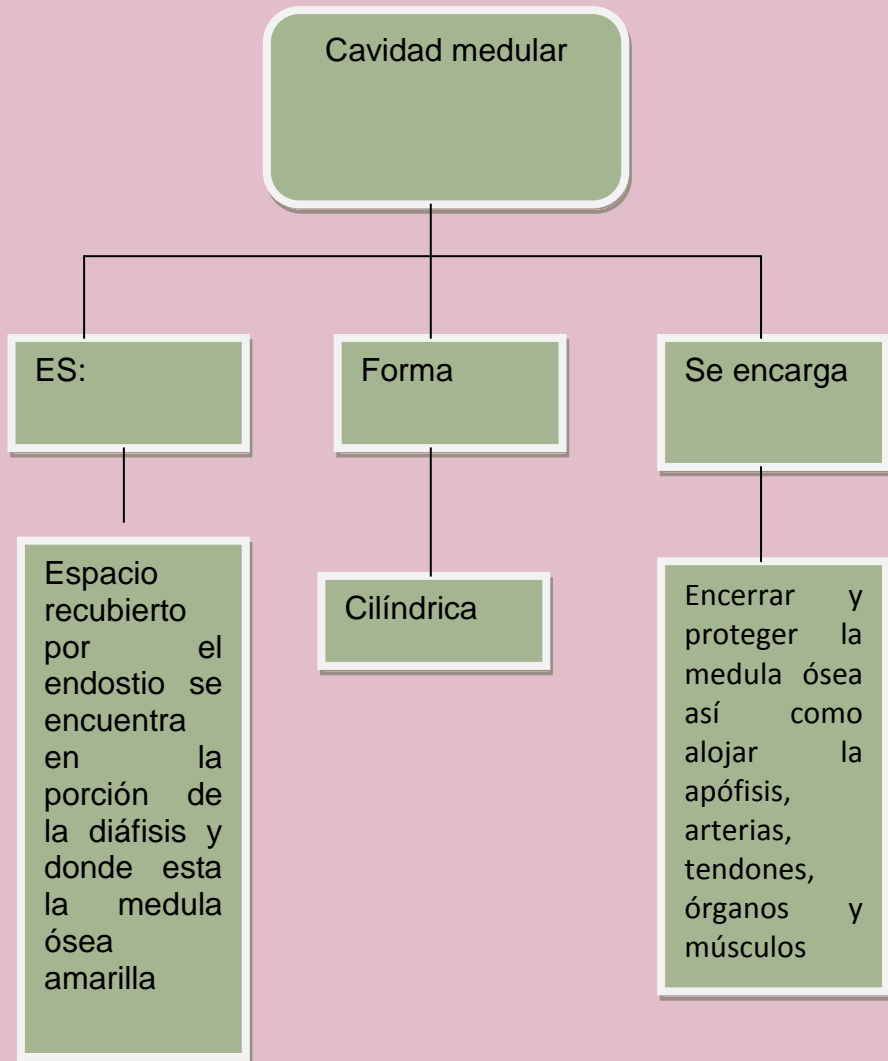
Cavidad medular

ES:

Forma

Se encarga

Espacio recubierto por el endostio se encuentra en la porción de la diáfisis y donde esta la medula ósea amarilla

Cilíndrica

Encerrar y proteger la medula ósea así como alojar la apófisis, arterias, tendones, órganos y músculos